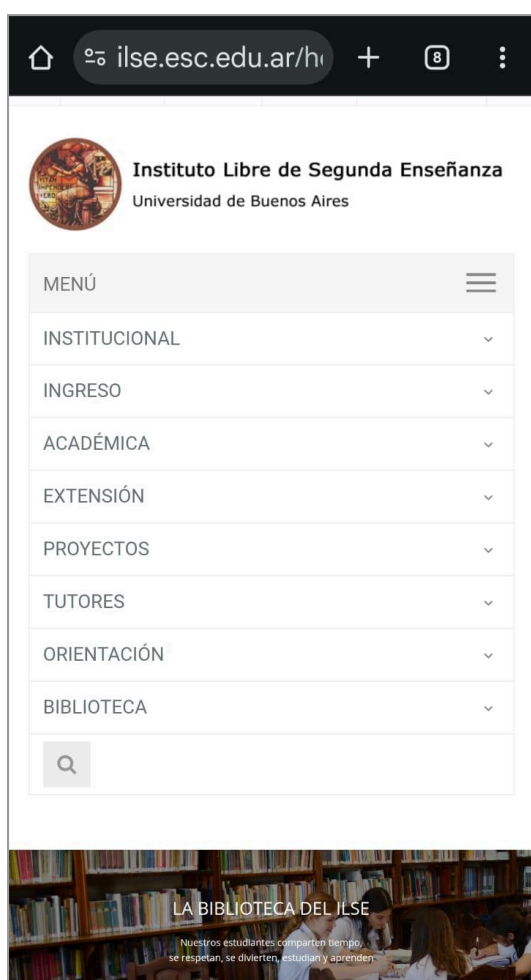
ilse.esc.edu.ar/h

8

Instituto Libre de Segunda Enseñanza
Universidad de Buenos Aires

MENÚ

INSTITUCIONAL

INGRESO

ACADÉMICA

EXTENSIÓN

PROYECTOS

TUTORES

ORIENTACIÓN

BIBLIOTECA

LA BIBLIOTECA DEL ILSE

Nuestros estudiantes comparten tiempo, se respetan, se divierten, estudian y aprenden